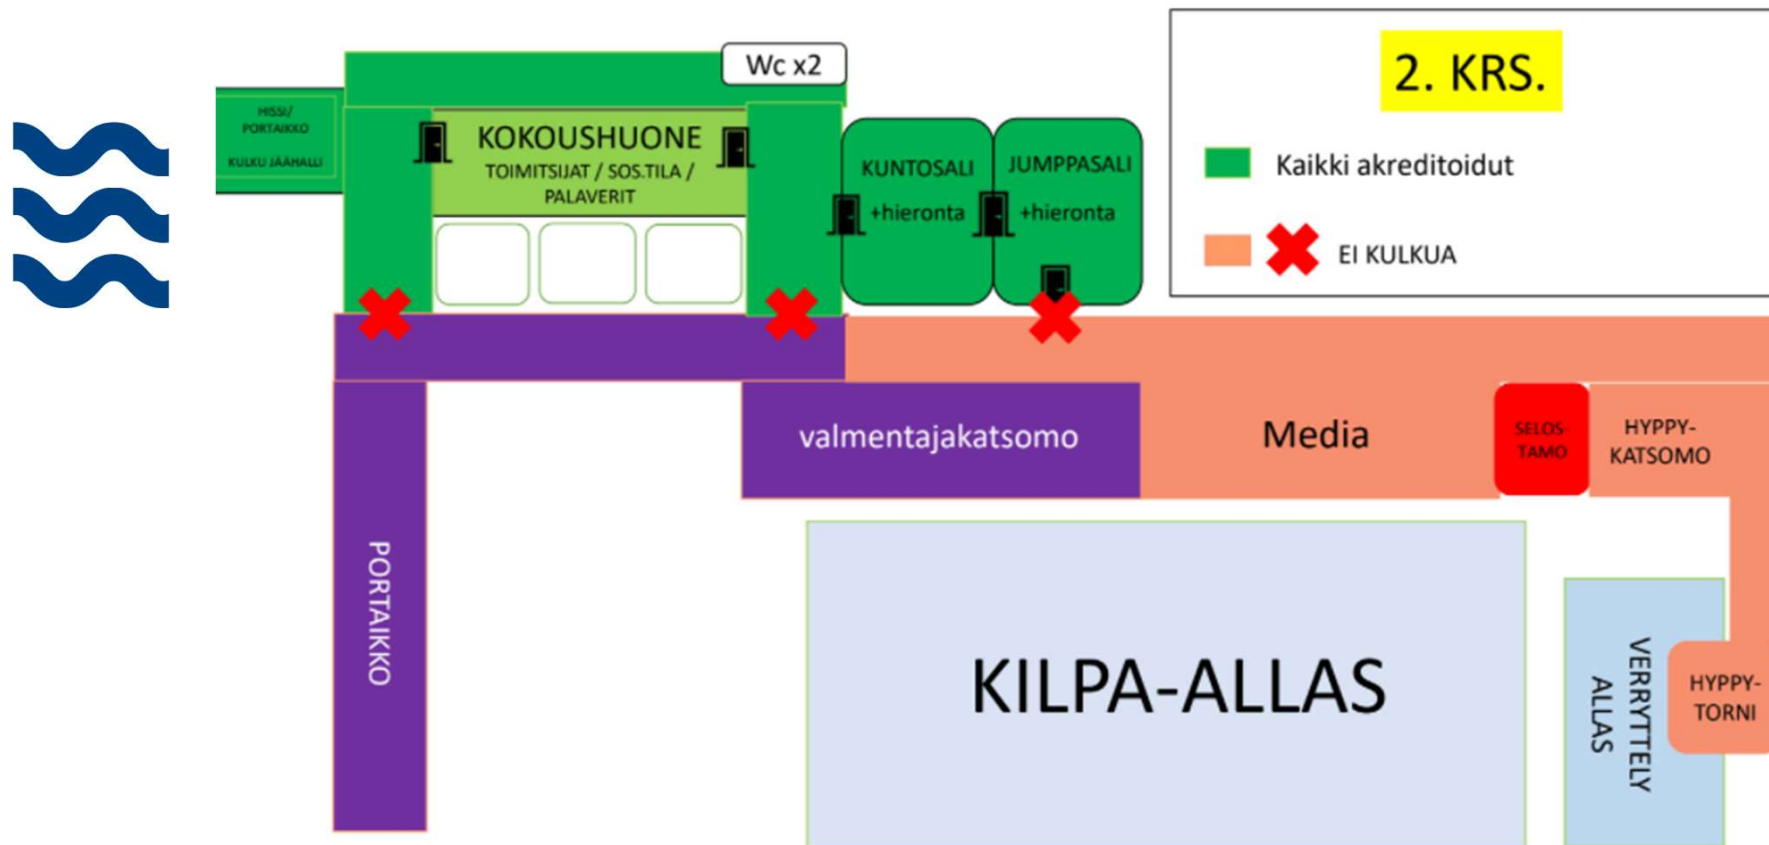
2. KRS.

Kaikki akreditoidut

EI KULKUA

HISSI/ PORTAIKKO

KULKU JÄÄHALLI

Wc x2

KOKOUSHUONE
TOIMITSIJAT / SOS.TILA / PALAVERIT

KUNTOSALI
+hieronta

JUMPPASALI
+hieronta

valmentajakatsomo

Media

SELOSTAMO

HYPPYKATSOMO

PORTAIKKO

KILPA-ALLAS

VERRYTTELY ALLAS

HYPPYTORNI